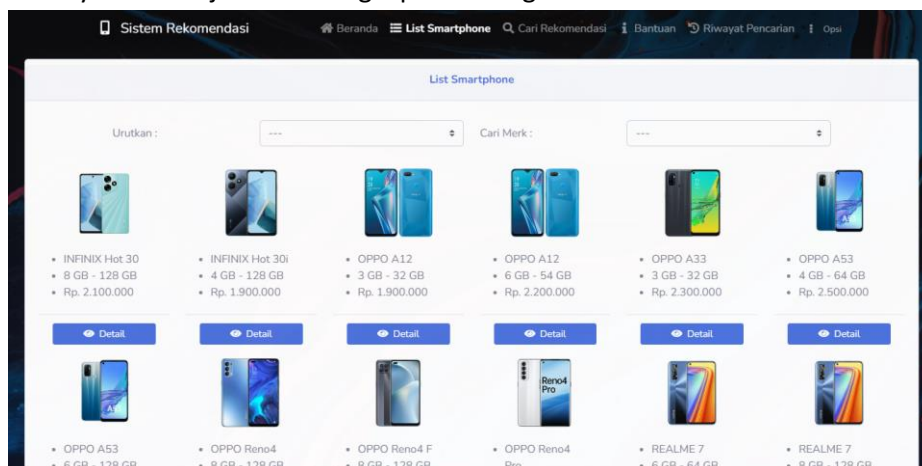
Sistem Rekomendasi

Beranda List Smartphone Cari Rekomendasi Bantuan Riwayat Pencarian Opsi

List Smartphone

Urutkan : --- Cari Merk : ---

- INFINIX Hot 30
- 8 GB - 128 GB
- Rp. 2.100.000

Detail

- INFINIX Hot 30i
- 4 GB - 128 GB
- Rp. 1.900.000

Detail

- OPPO A12
- 3 GB - 32 GB
- Rp. 1.900.000

Detail

- OPPO A12
- 6 GB - 54 GB
- Rp. 2.200.000

Detail

- OPPO A33
- 3 GB - 32 GB
- Rp. 2.300.000

Detail

- OPPO A53
- 4 GB - 64 GB
- Rp. 2.500.000

Detail

- OPPO A53
- 6 GB - 128 GB

- OPPO Reno4
- 8 GB - 128 GB

- OPPO Reno4 F
- 8 GB - 128 GB

- OPPO Reno4 Pro

- REALME 7
- 6 GB - 64 GB

- REALME 7
- 8 GB - 128 GB